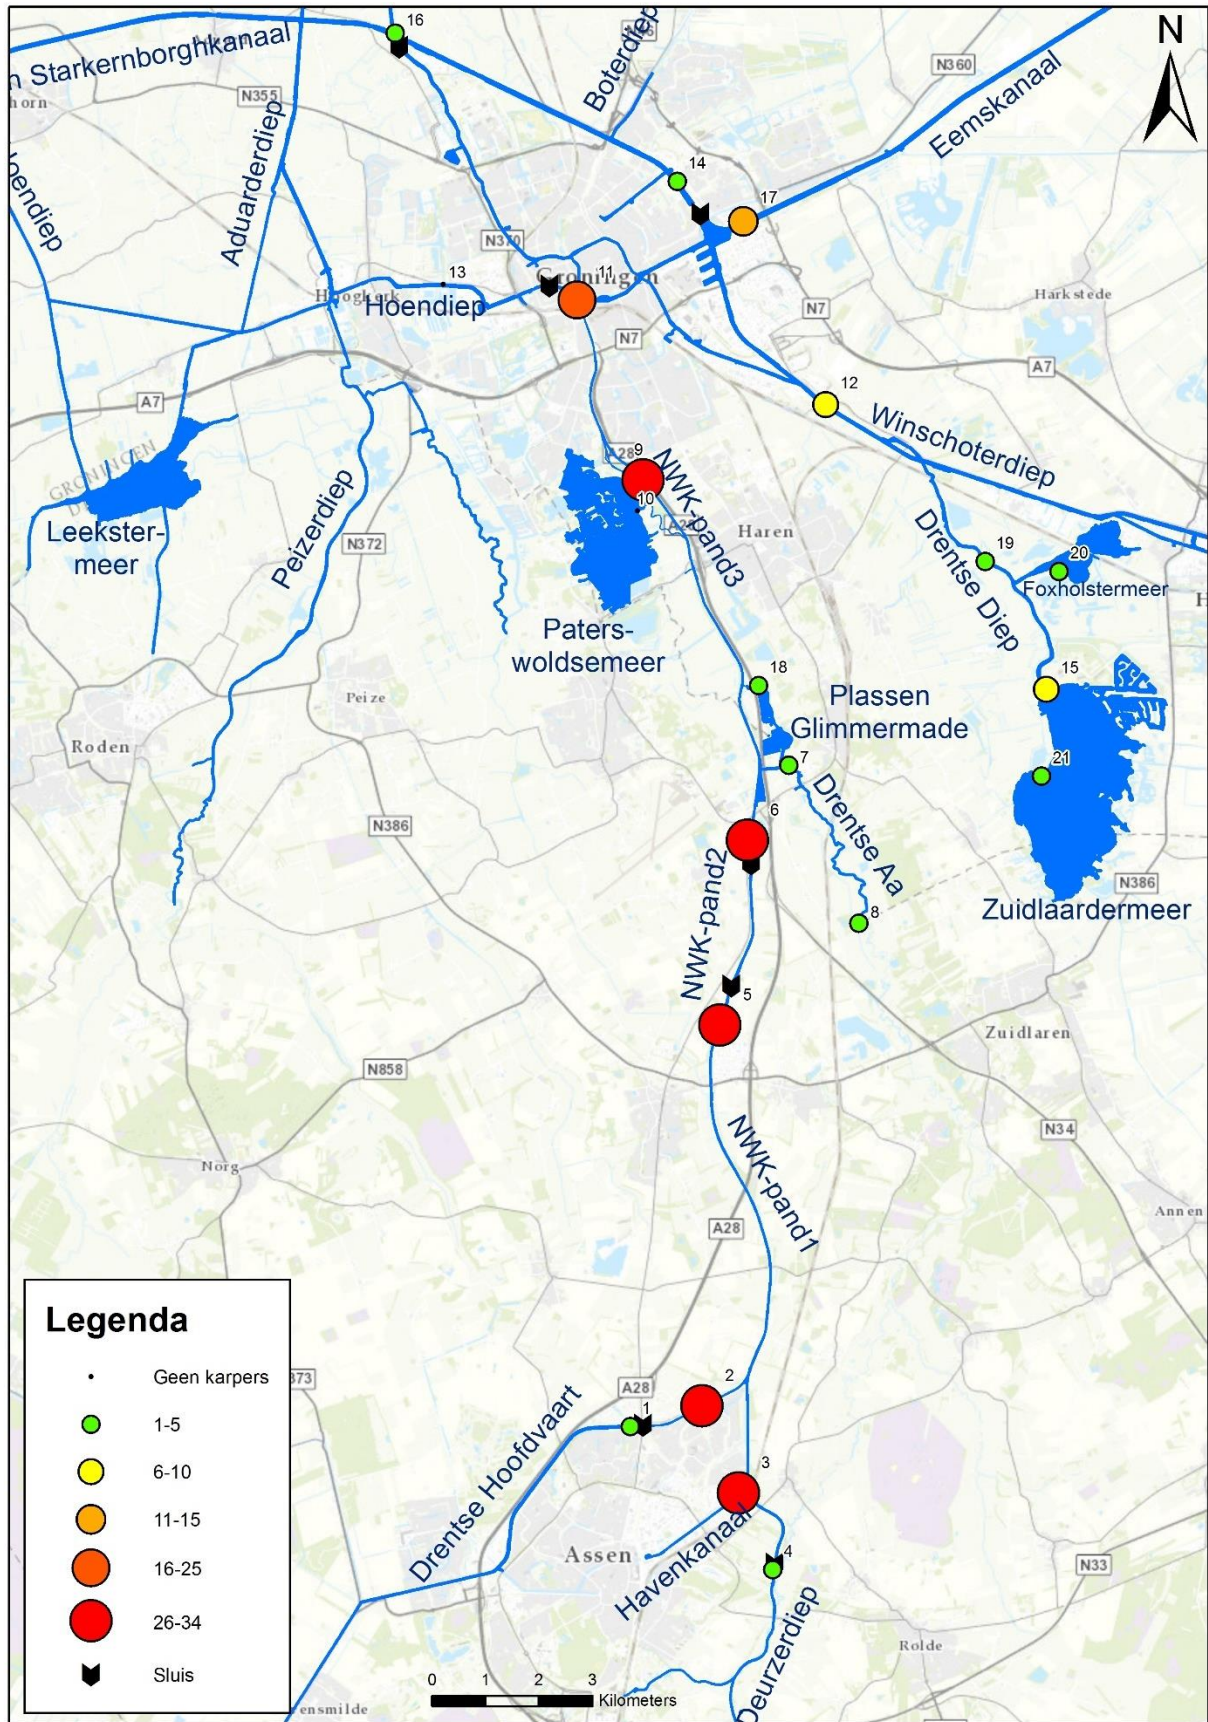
N

n Starkenborghkanaal
horn
N355
Aduarderdiep
oendiep
16
Boterdiep
N360
Eemskanaal
14
17
N370
Groningen
11
13
Hoogkerk
Hoendiep
N7
N7
Harkstede
A7
A7
12
Winschoterdiep
Leekster-
meer
Peizerdiep
N372
9
10
NWK-pand3
Haren
Paters-
woldsemeer
Drentse Diep
19
20
Foxholstermeer
18
15
Plassen
Glimmermade
Peize
Roden
7
Drentse Aa
21
N386
6
NWK-pand2
8
N386
Zuidlaardermeer
5
Zuidlaren
N858
NWK-pand1
N34
Norg
A28
Annen

Legenda
Geen karpers
1-5
6-10
11-15
16-25
26-34
Sluis

373
A28
2
1
Drentse Hoofdvaart
3
Assen
Havenkanaal
4
N33
Deurzerdiep
Rolde
ensmilde
0 1 2 3
Kilometers